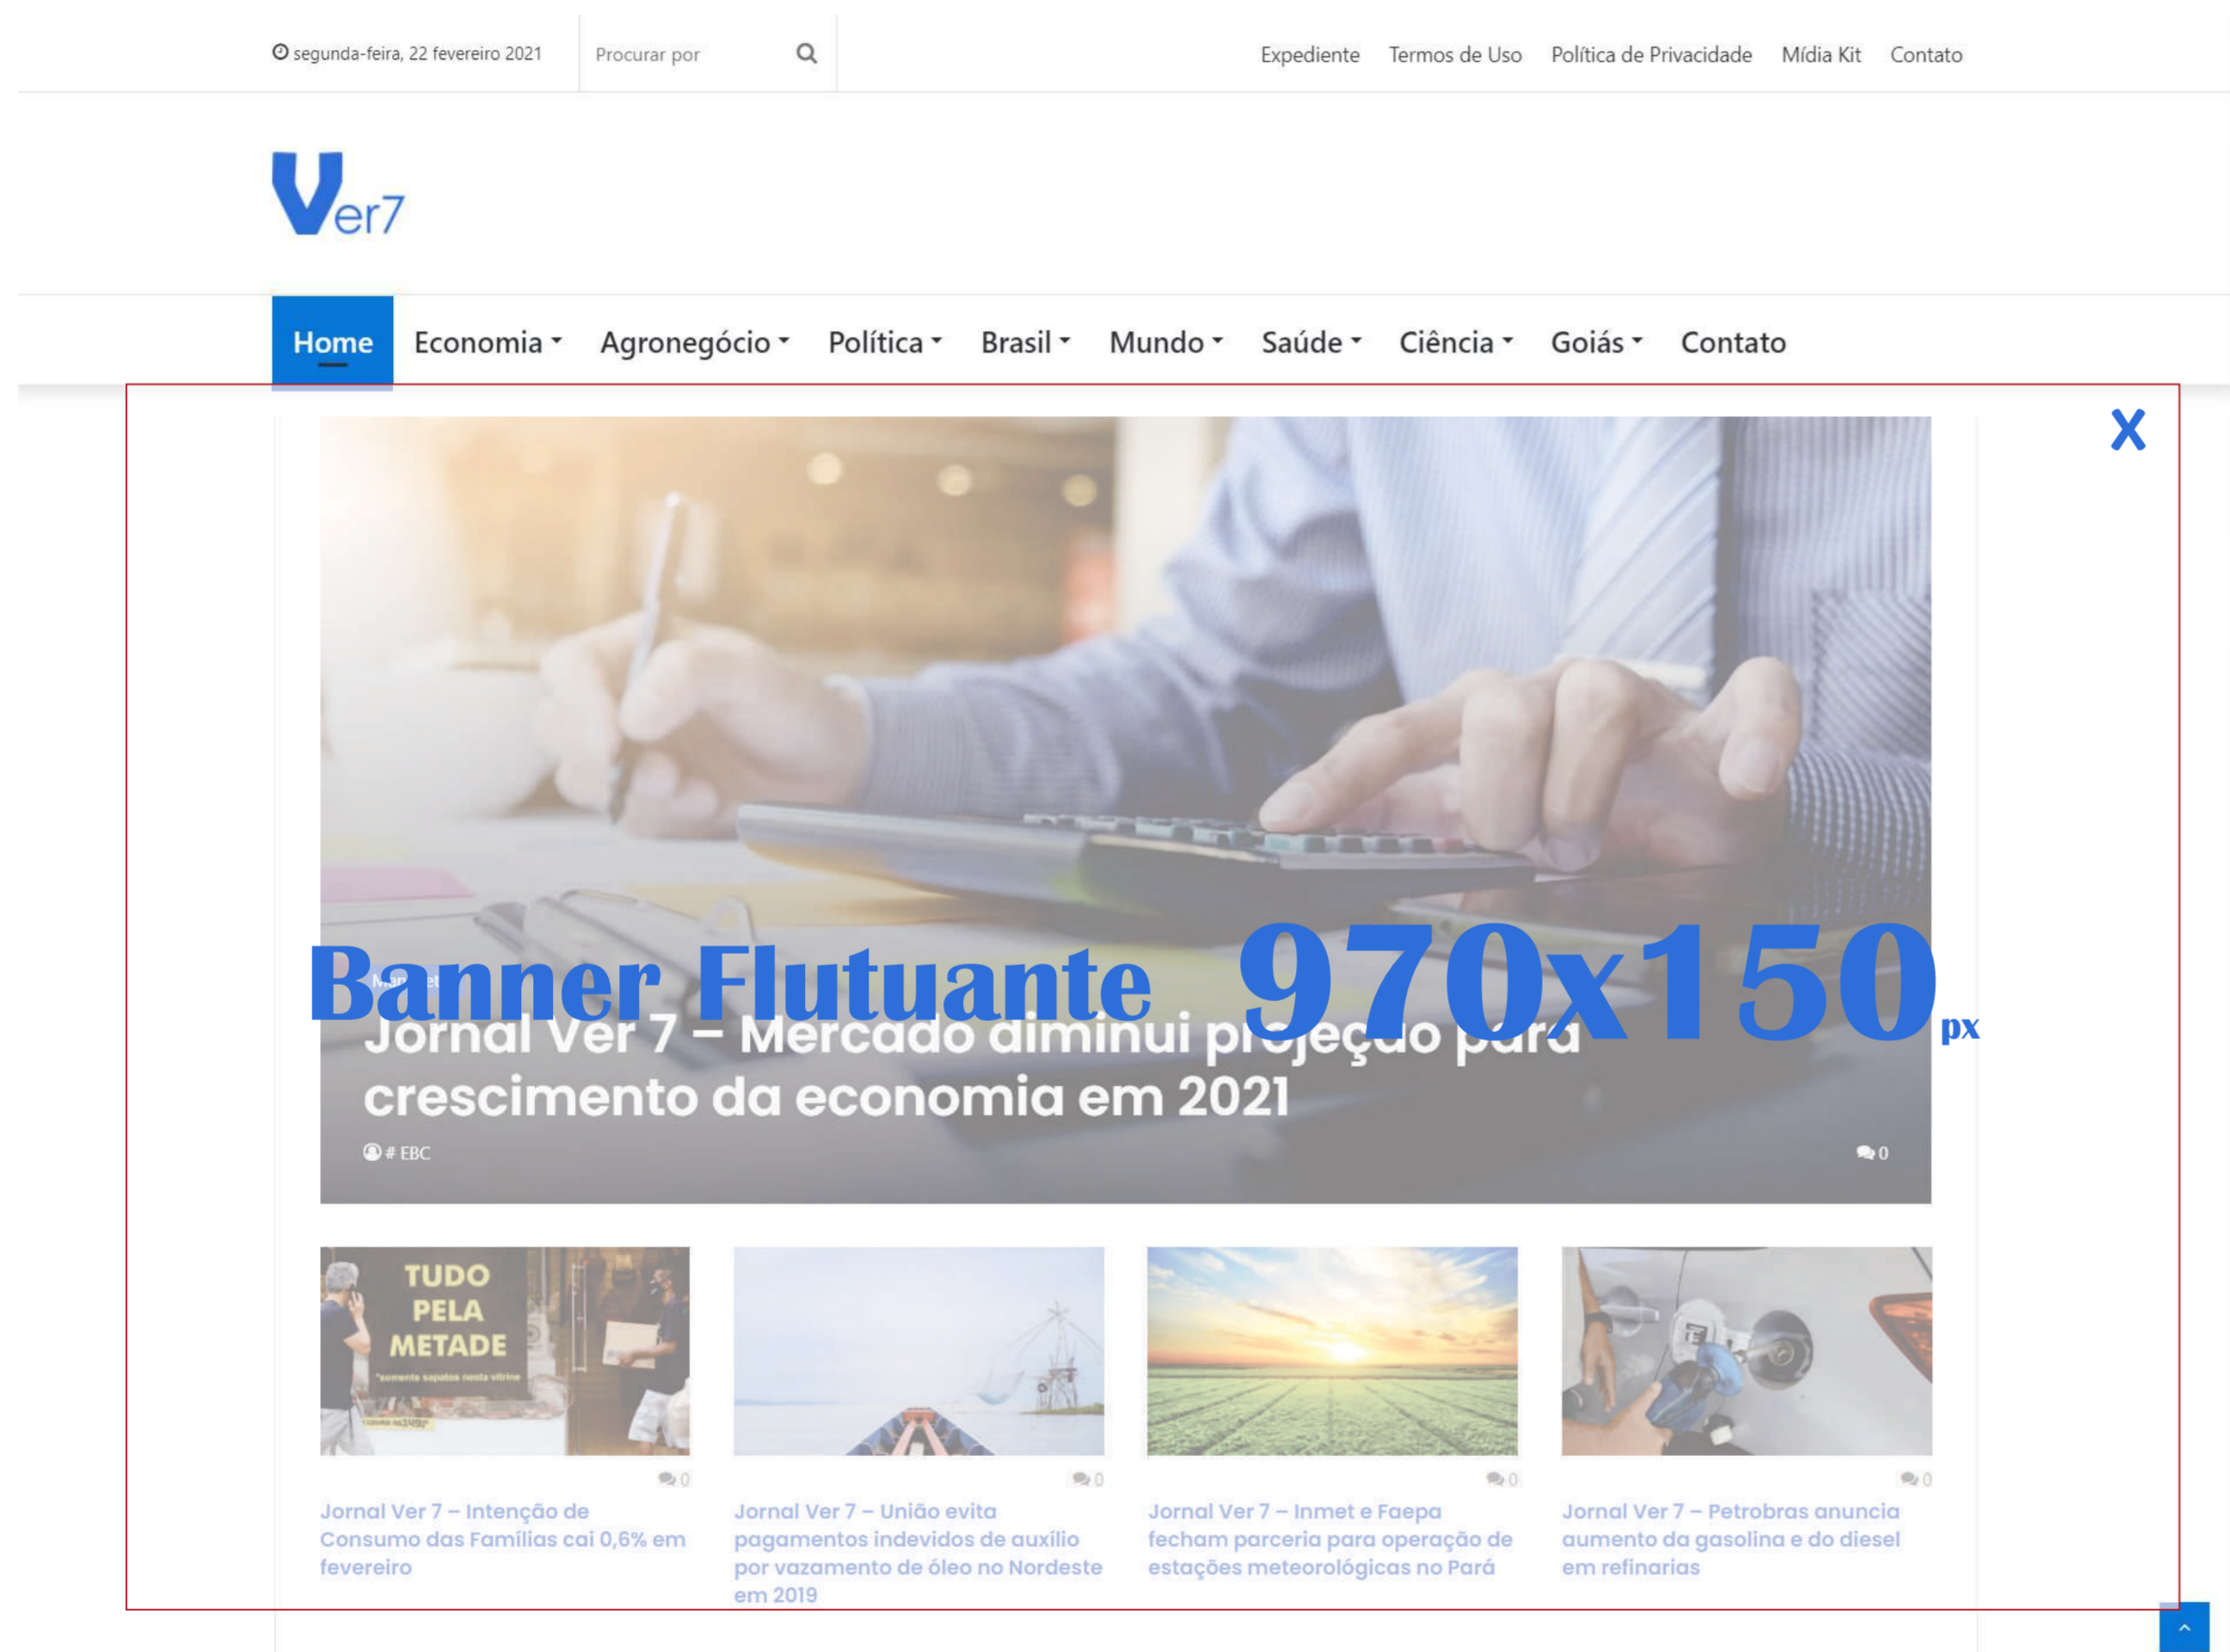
segunda-feira, 22 fevereiro 2021

Procurar por

Expediente Termos de Uso Política de Privacidade Mídia Kit Contato

Ver7

Home Economia Agronegócio Política Brasil Mundo Saúde Ciência Goiás Contato

X

Banner Flutuante 970x150 px

Jornal Ver 7 – Mercado diminui projeção para crescimento da economia em 2021

# EBC

0

TUDO PELA METADE

*somente sapatos nesta vitrine

0

Jornal Ver 7 – Intenção de Consumo das Famílias cai 0,6% em fevereiro

0

Jornal Ver 7 – União evita pagamentos indevidos de auxílio por vazamento de óleo no Nordeste em 2019

0

Jornal Ver 7 – Inmet e Faepa fecham parceria para operação de estações meteorológicas no Pará

0

Jornal Ver 7 – Petrobras anuncia aumento da gasolina e do diesel em refinarias